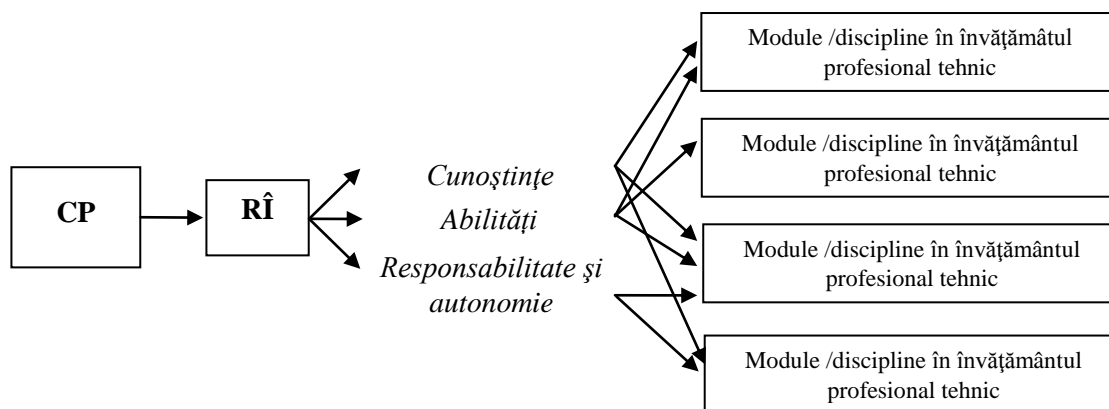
CP

RÎ

Cunoştinţe

Abilităţi

Responsabilitate şi autonomie

Module /discipline în învăţămâtul profesional tehnic

Module /discipline în învăţământul profesional tehnic

Module /discipline în învăţământul profesional tehnic

Module /discipline în învăţământul profesional tehnic